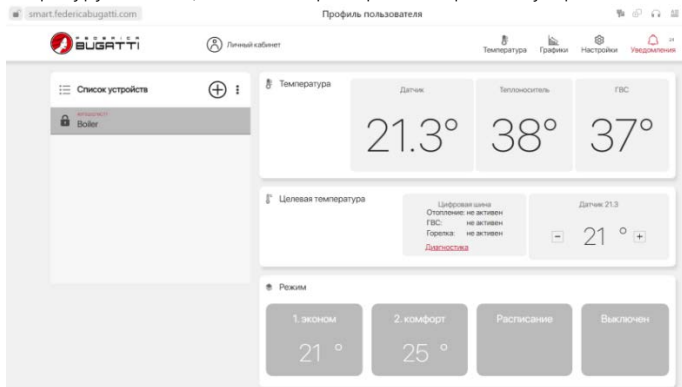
smart.federicabugatti.com

Профиль пользователя

FEDERICA BUGATTI

Личный кабинет

Температура Графики Настройки Уведомления

Список устройств

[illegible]
Boiler

Температура

Датчик Теплоноситель ГВС

21.3° 38° 37°

Целевая температура

Цифровая шина
Отопление: не активен
ГВС: не активен
Горелка: не активен
Диагностика

Датчик 21.3

− 21 ° +

Режим

1. эконом
21 °

2. комфорт
25 °

Расписание

Выключен